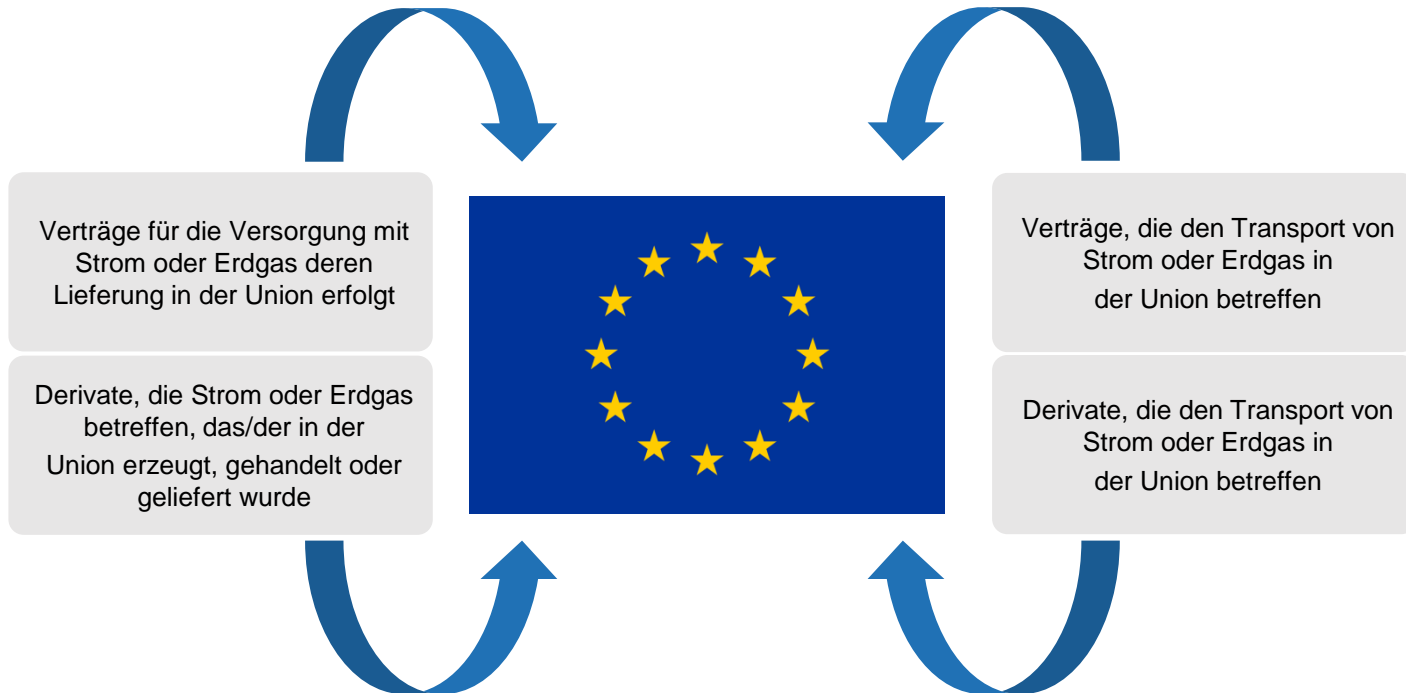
Verträge für die Versorgung mit Strom oder Erdgas deren Lieferung in der Union erfolgt

Derivate, die Strom oder Erdgas betreffen, das/der in der Union erzeugt, gehandelt oder geliefert wurde

Verträge, die den Transport von Strom oder Erdgas in der Union betreffen

Derivate, die den Transport von Strom oder Erdgas in der Union betreffen